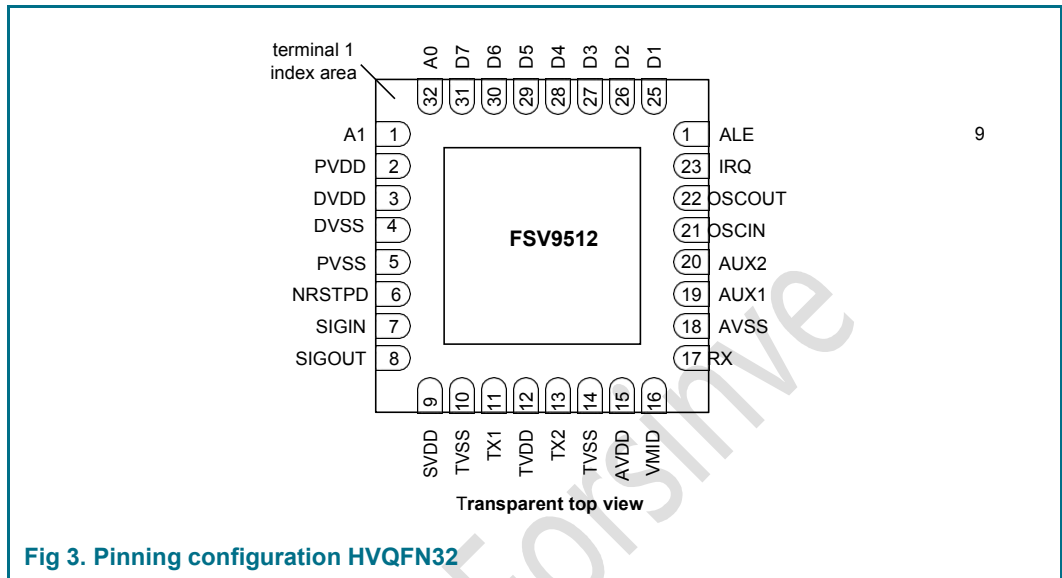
terminal 1
index area

A0 D7 D6 D5 D4 D3 D2 D1
32 31 30 29 28 27 26 25

A1 1
PVDD 2
DVDD 3
DVSS 4
PVSS 5
NRSTPD 6
SIGIN 7
SIGOUT 8

FSV9512

1 ALE
23 IRQ
22 OSCOUT
21 OSCIN
20 AUX2
19 AUX1
18 AVSS
17 RX

9

9 10 11 12 13 14 15 16
SVDD TVSS TX1 TVDD TX2 TVSS AVDD VMID

Transparent top view

Fig 3. Pinning configuration HVQFN32

forsilve